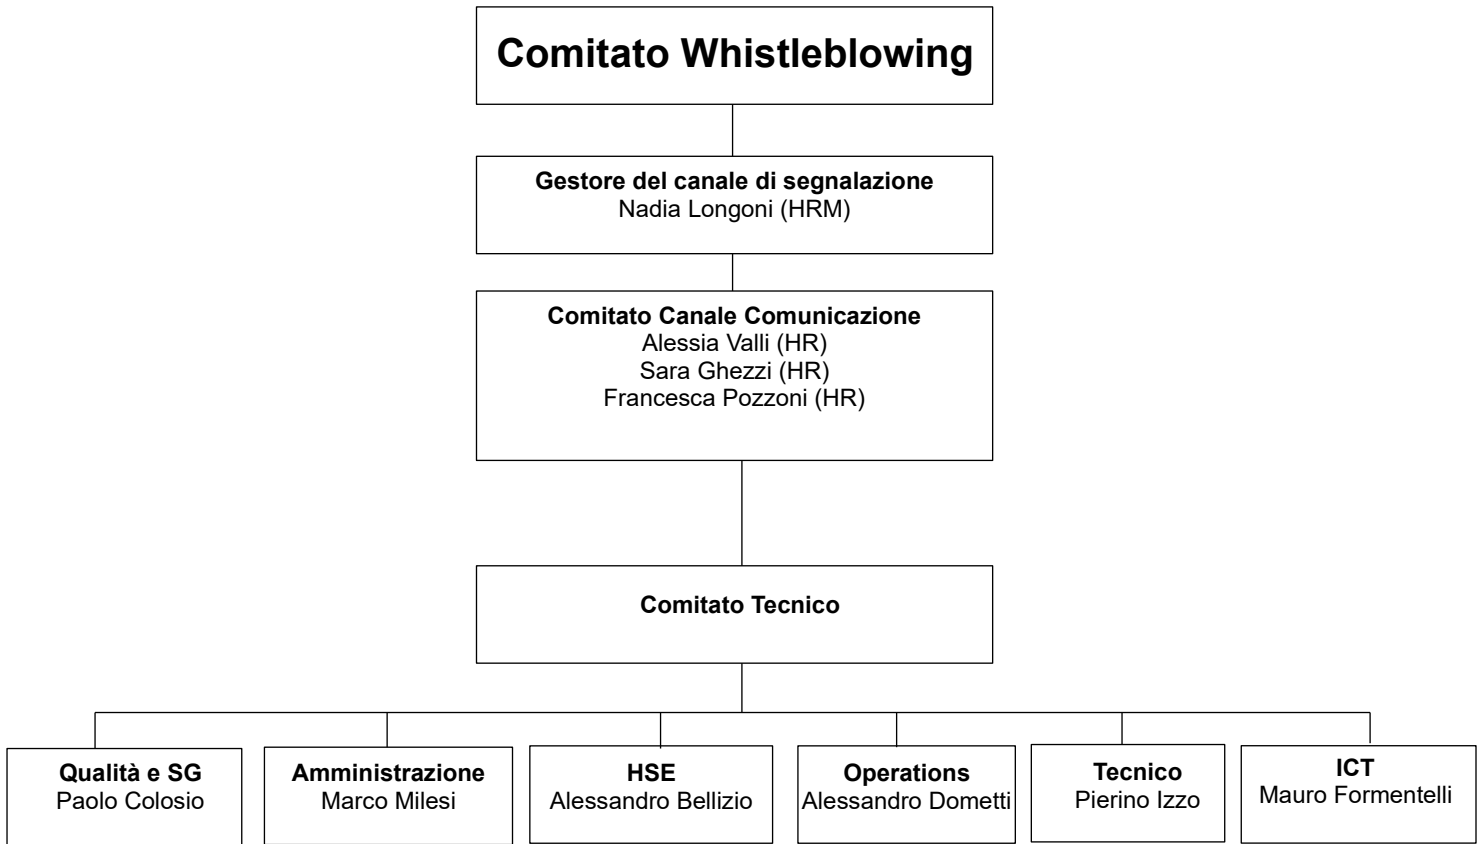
Comitato Whistleblowing

Gestore del canale di segnalazione
Nadia Longoni (HRM)

Comitato Canale Comunicazione
Alessia Valli (HR)
Sara Ghezzi (HR)
Francesca Pozzoni (HR)

Comitato Tecnico

Qualità e SG
Paolo Colosio

Amministrazione
Marco Milesi

HSE
Alessandro Bellizio

Operations
Alessandro Dometti

Tecnico
Pierino Izzo

ICT
Mauro Formentelli